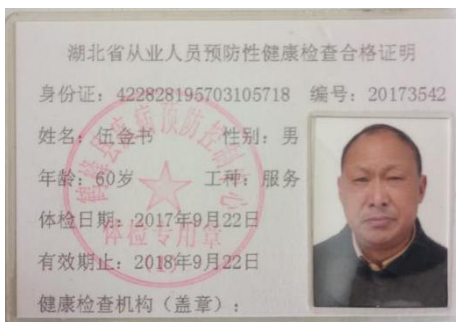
湖北省从业人员预防性健康检查合格证明

身份证：422828195703105718 编号：20173542

姓名：伍金书 性别：男

年龄：60岁 工种：服务

体检日期：2017年9月22日

有效期止：2018年9月22日

健康检查机构（盖章）：

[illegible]疾病预防控制中心
体检专用章